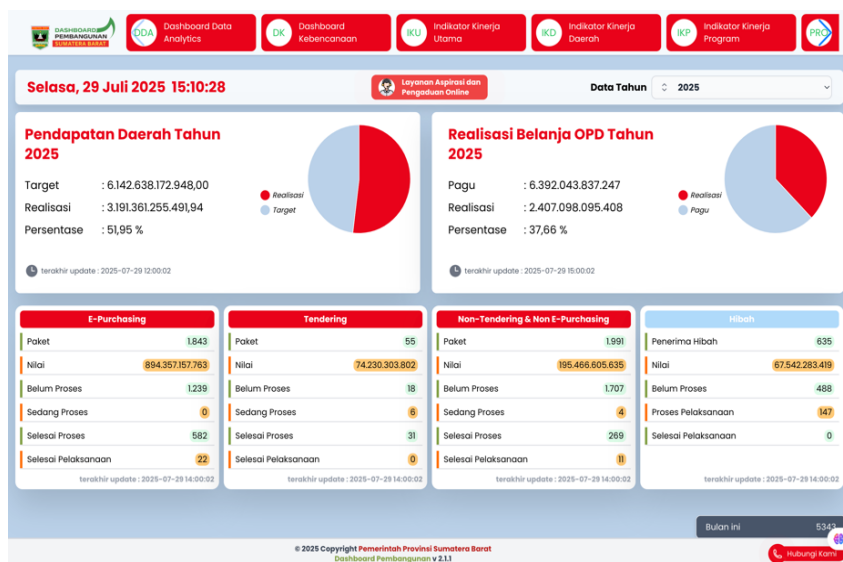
DASHBOARD PEMBANGUNAN SUMATERA BARAT

DDA Dashboard Data Analytics
DK Dashboard Kebencanaan
IKU Indikator Kinerja Utama
IKD Indikator Kinerja Daerah
IKP Indikator Kinerja Program
PRO

Selasa, 29 Juli 2025 15:10:28

Layanan Aspirasi dan Pengaduan Online

Data Tahun 2025

Pendapatan Daerah Tahun 2025

Target : 6.142.638.172.948,00
Realisasi : 3.191.361.255.491,94
Persentase : 51,95 %

Realisasi
Target

terakhir update : 2025-07-29 12:00:02

Realisasi Belanja OPD Tahun 2025

Pagu : 6.392.043.837.247
Realisasi : 2.407.098.095.408
Persentase : 37,66 %

Realisasi
Pagu

terakhir update : 2025-07-29 15:00:02

E-Purchasing

| | |
|---|---|
| Paket | 1.843 |
| Nilai | 894.357.157.763 |
| Belum Proses | 1.239 |
| Sedang Proses | 0 |
| Selesai Proses | 582 |
| Selesai Pelaksanaan | 22 |

terakhir update : 2025-07-29 14:00:02

Tendering

| | |
|---|---|
| Paket | 55 |
| Nilai | 74.230.303.802 |
| Belum Proses | 18 |
| Sedang Proses | 6 |
| Selesai Proses | 31 |
| Selesai Pelaksanaan | 0 |

terakhir update : 2025-07-29 14:00:02

Non-Tendering & Non E-Purchasing

| | |
|---|---|
| Paket | 1.991 |
| Nilai | 195.466.605.635 |
| Belum Proses | 1.707 |
| Sedang Proses | 4 |
| Selesai Proses | 269 |
| Selesai Pelaksanaan | 11 |

terakhir update : 2025-07-29 14:00:02

Hibah

| | |
|---|---|
| Penerima Hibah | 635 |
| Nilai | 67.542.283.419 |
| Belum Proses | 488 |
| Proses Pelaksanaan | 147 |
| Selesai Pelaksanaan | 0 |

terakhir update : 2025-07-29 14:00:02

Bulan ini 5343

© 2025 Copyright Pemerintah Provinsi Sumatera Barat
Dashboard Pembangunan v 2.1.1

Hubungi Kami